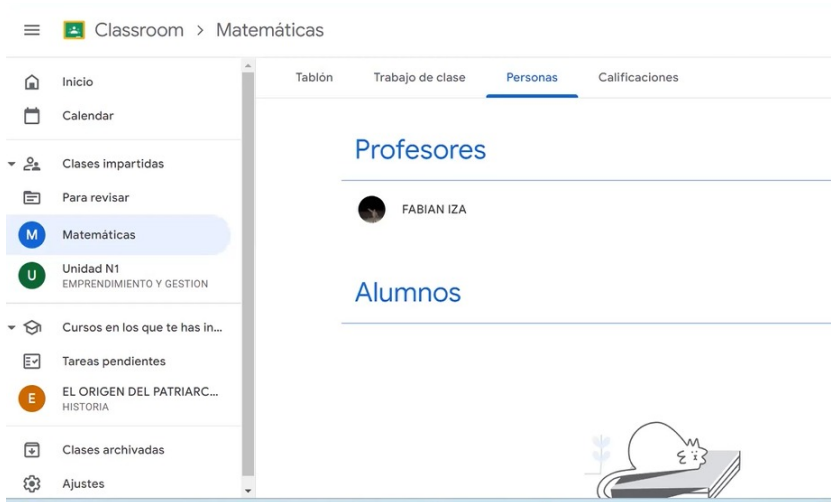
Classroom > Matemáticas

Inicio
Calendar
Clases impartidas
Para revisar
M Matemáticas
U Unidad N1
EMPRENDIMIENTO Y GESTION
Cursos en los que te has in...
Tareas pendientes
E EL ORIGEN DEL PATRIARC...
HISTORIA
Clases archivadas
Ajustes

Tablón
Trabajo de clase
Personas
Calificaciones

Profesores

FABIAN IZA

Alumnos